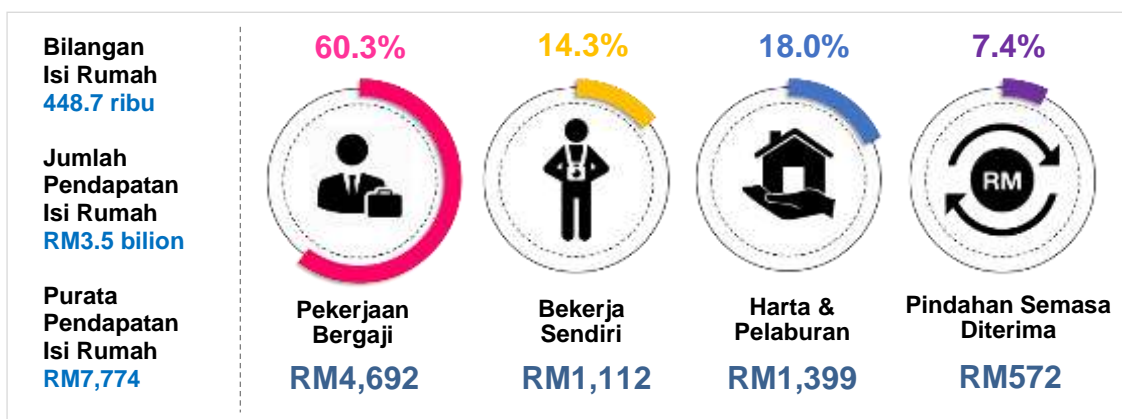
Bilangan Isi Rumah
448.7 ribu

Jumlah Pendapatan Isi Rumah
RM3.5 bilion

Purata Pendapatan Isi Rumah
RM7,774

60.3%
Pekerjaan Bergaji
RM4,692

14.3%
Bekerja Sendiri
RM1,112

18.0%
Harta & Pelaburan
RM1,399

7.4%
RM
Pindahan Semasa Diterima
RM572